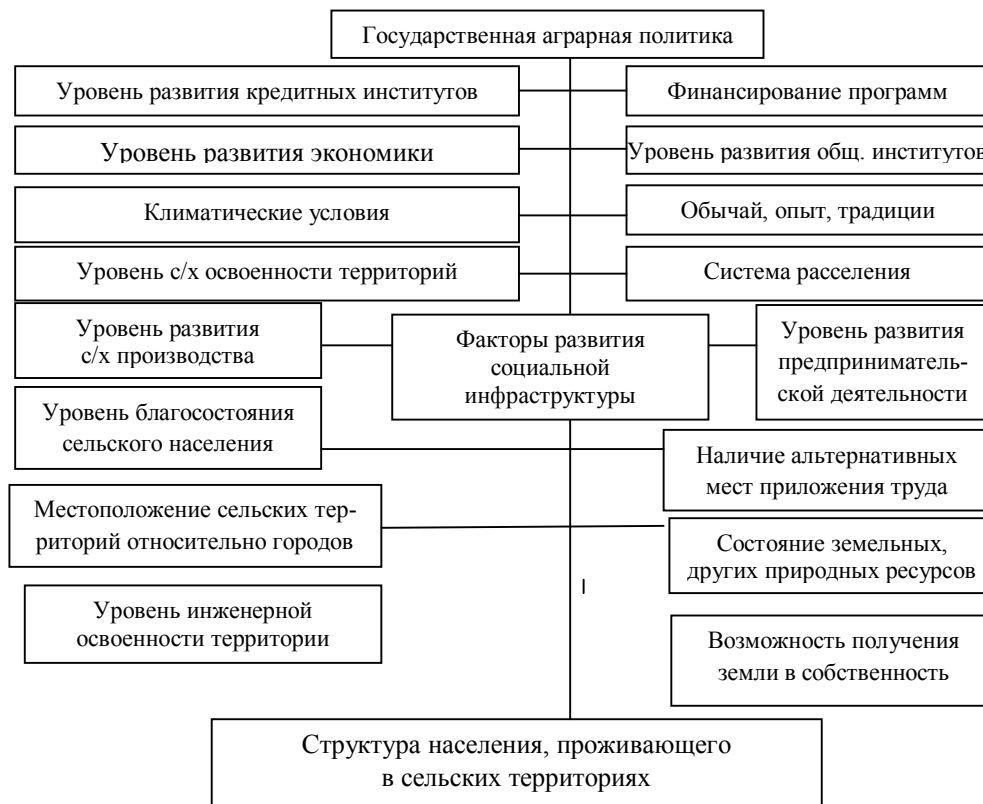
Государственная аграрная политика

Уровень развития кредитных институтов

Финансирование программ

Уровень развития экономики

Уровень развития общ. институтов

Климатические условия

Обычай, опыт, традиции

Уровень с/х освоенности территорий

Система расселения

Уровень развития с/х производства

Факторы развития социальной инфраструктуры

Уровень развития предпринимательской деятельности

Уровень благосостояния сельского населения

Наличие альтернативных мест приложения труда

Местоположение сельских территорий относительно городов

Состояние земельных, других природных ресурсов

Уровень инженерной освоенности территории

Возможность получения земли в собственность

Структура населения, проживающего в сельских территориях